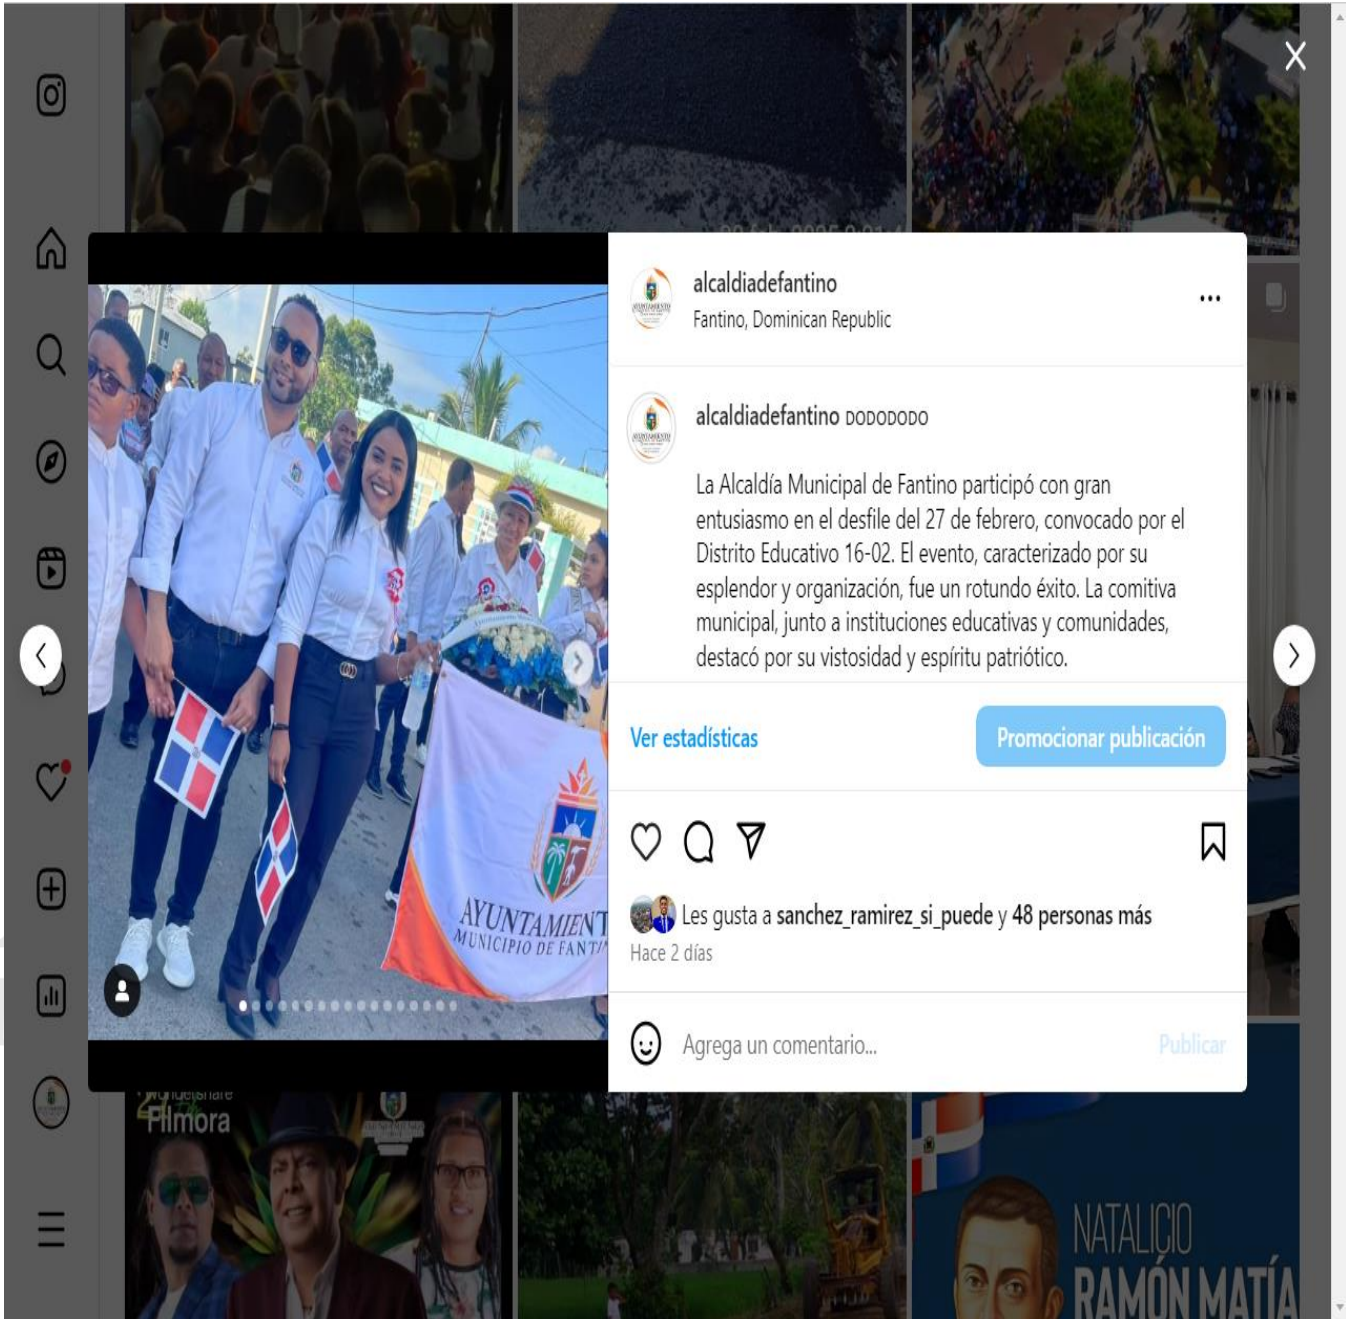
alcaldiadefantino
Fantino, Dominican Republic

alcaldiadefantino DODODODO

La Alcaldía Municipal de Fantino participó con gran entusiasmo en el desfile del 27 de febrero, convocado por el Distrito Educativo 16-02. El evento, caracterizado por su esplendor y organización, fue un rotundo éxito. La comitiva municipal, junto a instituciones educativas y comunidades, destacó por su vistosidad y espíritu patriótico.

Ver estadísticas

Promocionar publicación

Les gusta a sanchez_ramirez_si_puede y 48 personas más

Hace 2 días

Agrega un comentario...

Publicar

AYUNTAMIENT
MUNICIPIO DE FANT

Filmora

NATALICIO
RAMÓN MATÍA